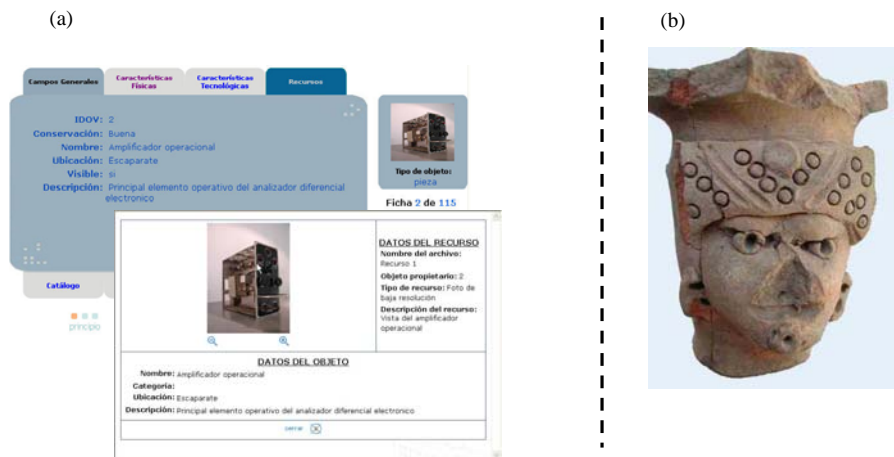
(a)

Campos Generales | Características Físicas | Características Tecnológicas | Recursos

IDOV: 2
Conservación: Buena
Nombre: Amplificador operacional
Ubicación: Escaparate
Visible: si
Descripción: Principal elemento operativo del analizador diferencial electronico

Tipo de objeto: pieza

Ficha 2 de 115

Catálogo

principio

DATOS DEL RECURSO
Nombre del archivo: Recurso 1
Objeto propietario: 2
Tipo de recurso: Foto de baja resolución
Descripción del recurso: Vista del amplificador operacional

DATOS DEL OBJETO
Nombre: Amplificador operacional
Categoría:
Ubicación: Escaparate
Descripción: Principal elemento operativo del analizador diferencial electronico

cerrar

(b)